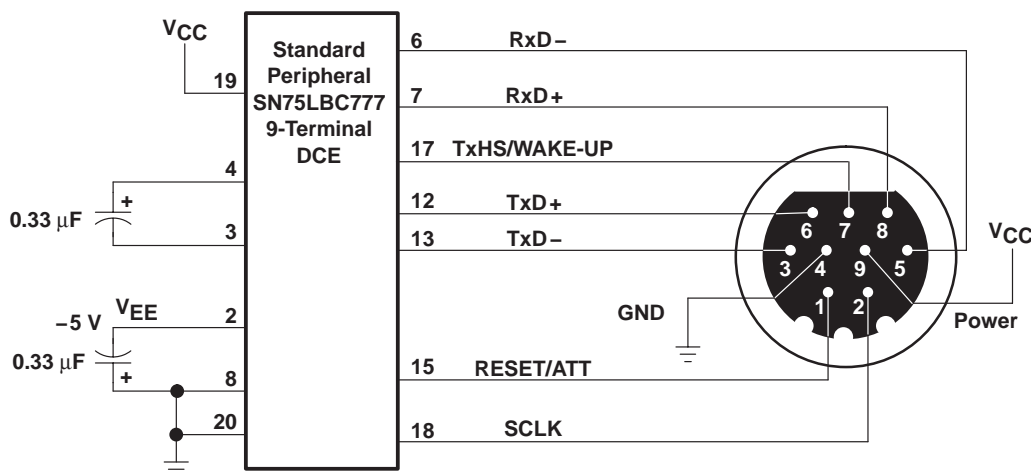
$V_{CC}$

19

Standard Peripheral SN75LBC777 9-Terminal DCE

4

+

0.33 μF

3

$V_{EE}$

−5 V

2

0.33 μF

+

8

20

6 RxD−

7 RxD+

17 TxHS/WAKE-UP

12 TxD+

13 TxD−

15 RESET/ATT

18 SCLK

6 7 8

3 4 9 5

1 2

GND

$V_{CC}$

Power